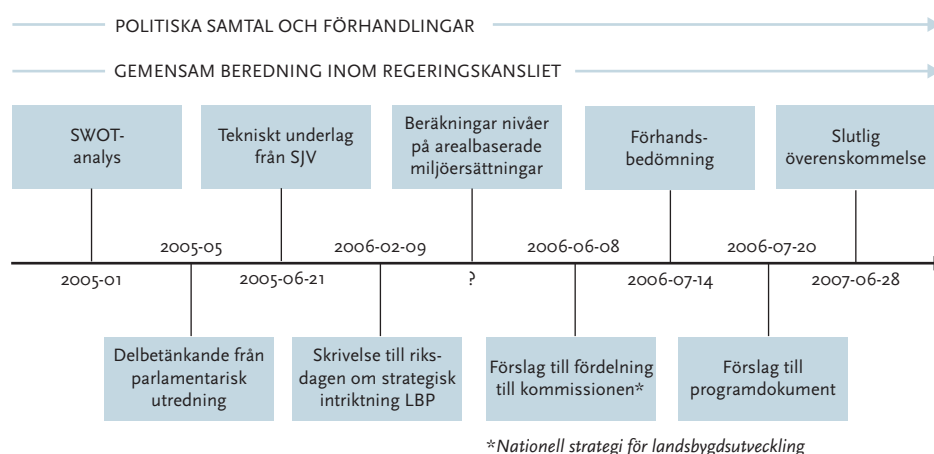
POLITISKA SAMTAL OCH FÖRHANDLINGAR

GEMENSAM BEREDNING INOM REGERINGSKANSLIET

SWOT-analys

Tekniskt underlag från SJV

Beräkningar nivåer på arealbaserade miljöersättningar

Förhandsbedömning

Slutlig överenskommelse

2005-05

2006-02-09

2006-06-08

2006-07-20

2005-01

2005-06-21

?

2006-07-14

2007-06-28

Delbetänkande från parlamentarisk utredning

Skrivelse till riksdagen om strategisk intriktning LBP

Förslag till fördelning till kommissionen*

Förslag till programdokument

*Nationell strategi för landsbygdsutveckling